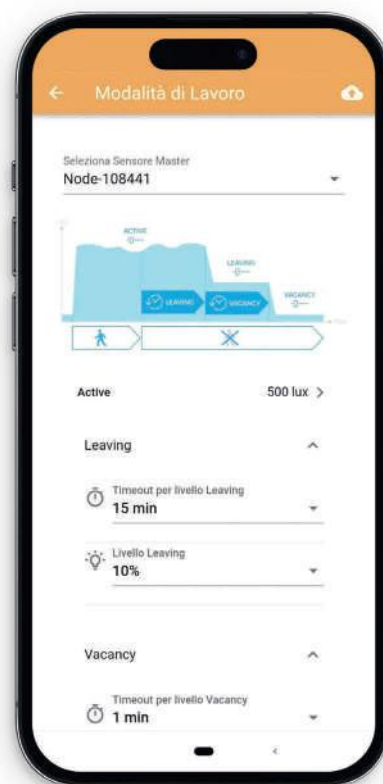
Modalità di Lavoro

Seleziona Sensore Master
Node-108441

ACTIVE
LEAVING
LEAVING
VACANCY
VACANCY

Active
500 lux >

Leaving

Timeout per livello Leaving
15 min

Livello Leaving
10%

Vacancy

Timeout per livello Vacancy
1 min